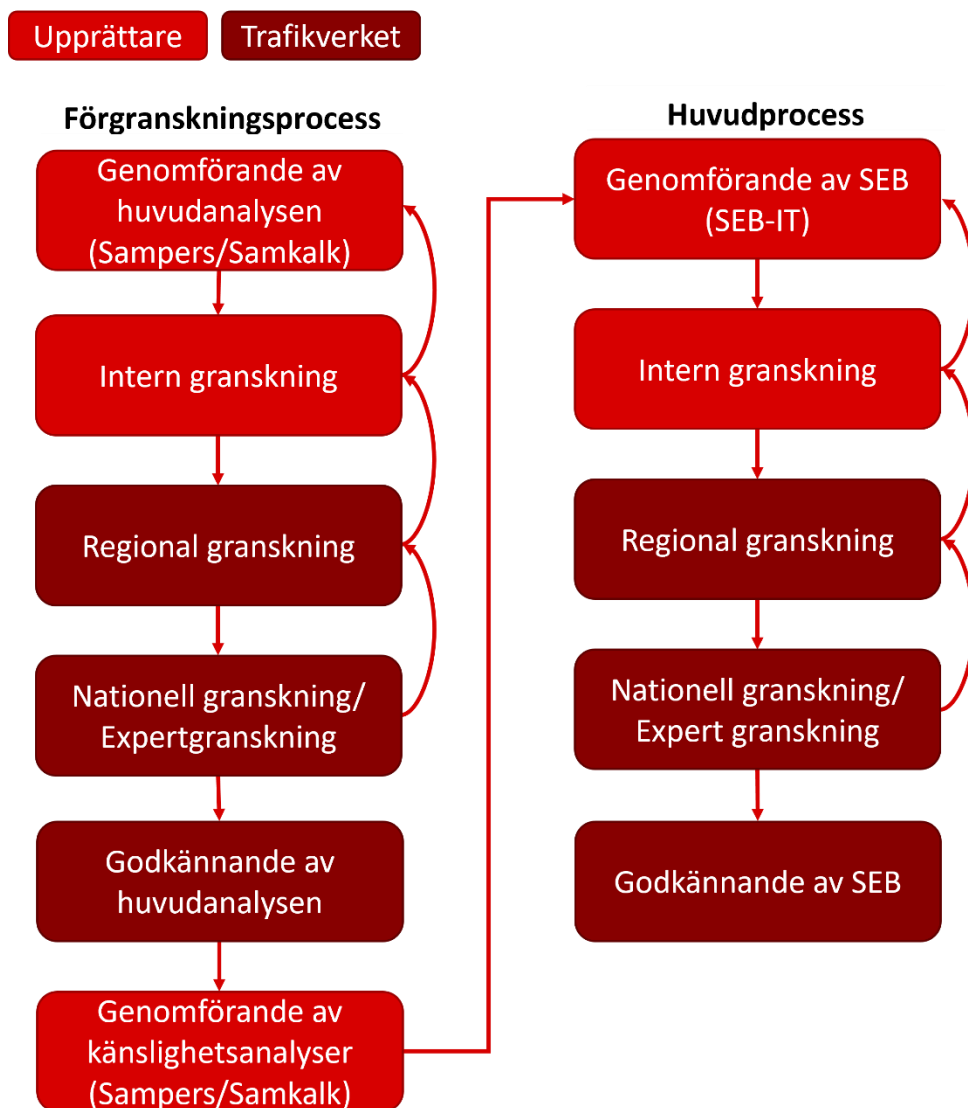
Upprättare
Trafikverket

Förgranskningsprocess

Genomförande av huvudanalysen (Sampers/Samkalk)

Intern granskning

Regional granskning

Nationell granskning/ Expertgranskning

Godkännande av huvudanalysen

Genomförande av känslighetsanalyser (Sampers/Samkalk)

Huvudprocess

Genomförande av SEB (SEB-IT)

Intern granskning

Regional granskning

Nationell granskning/ Expert granskning

Godkännande av SEB